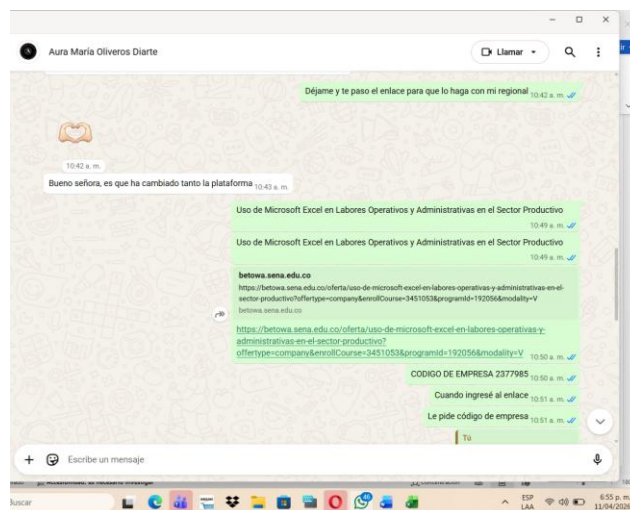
Aura María Oliveros Diarte

Llamar

Déjame y te paso el enlace para que lo haga con mi regional 10:42 a. m.

10:42 a. m.

Bueno señora, es que ha cambiado tanto la plataforma 10:43 a. m.

Uso de Microsoft Excel en Labores Operativos y Administrativas en el Sector Productivo 10:49 a. m.

Uso de Microsoft Excel en Labores Operativos y Administrativas en el Sector Productivo 10:49 a. m.

betowa.sena.edu.co
https://betowa.sena.edu.co/oferta/uso-de-microsoft-excel-en-labores-operativas-y-administrativas-en-el-sector-productivo?offertype=company&enrollCourse=3451053&programId=192056&modality=V
betowa.sena.edu.co

https://betowa.sena.edu.co/oferta/uso-de-microsoft-excel-en-labores-operativas-y-administrativas-en-el-sector-productivo?offertype=company&enrollCourse=3451053&programId=192056&modality=V 10:50 a. m.

CODIGO DE EMPRESA 2377985 10:50 a. m.

Cuando ingresé al enlace 10:51 a. m.

Le pide código de empresa 10:51 a. m.

Tú

Escribe un mensaje

Buscar

ESP LAA

6:55 p. m. 11/04/2026